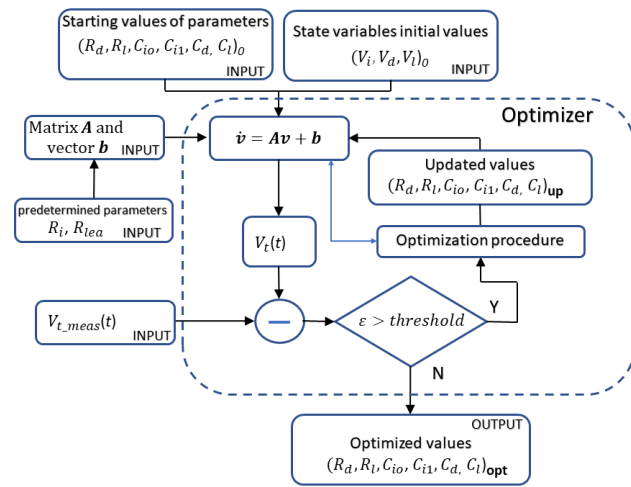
Starting values of parameters
$(R_d, R_l, C_{io}, C_{i1}, C_{d,} C_l)_0$
INPUT

State variables initial values
$(V_i, V_d, V_l)_0$
INPUT

Optimizer

Matrix $\boldsymbol{A}$ and vector $\boldsymbol{b}$ INPUT

$\dot{\boldsymbol{v}} = \boldsymbol{A}\boldsymbol{v} + \boldsymbol{b}$

Updated values
$(R_d, R_l, C_{io}, C_{i1}, C_{d,} C_l)_{\mathbf{up}}$

predetermined parameters
$R_i, R_{lea}$ INPUT

$V_t(t)$

Optimization procedure

$V_{t\_meas}(t)$ INPUT

$-$

$\varepsilon > threshold$

Y

N

OUTPUT
Optimized values
$(R_d, R_l, C_{io}, C_{i1}, C_{d,} C_l)_{\mathbf{opt}}$